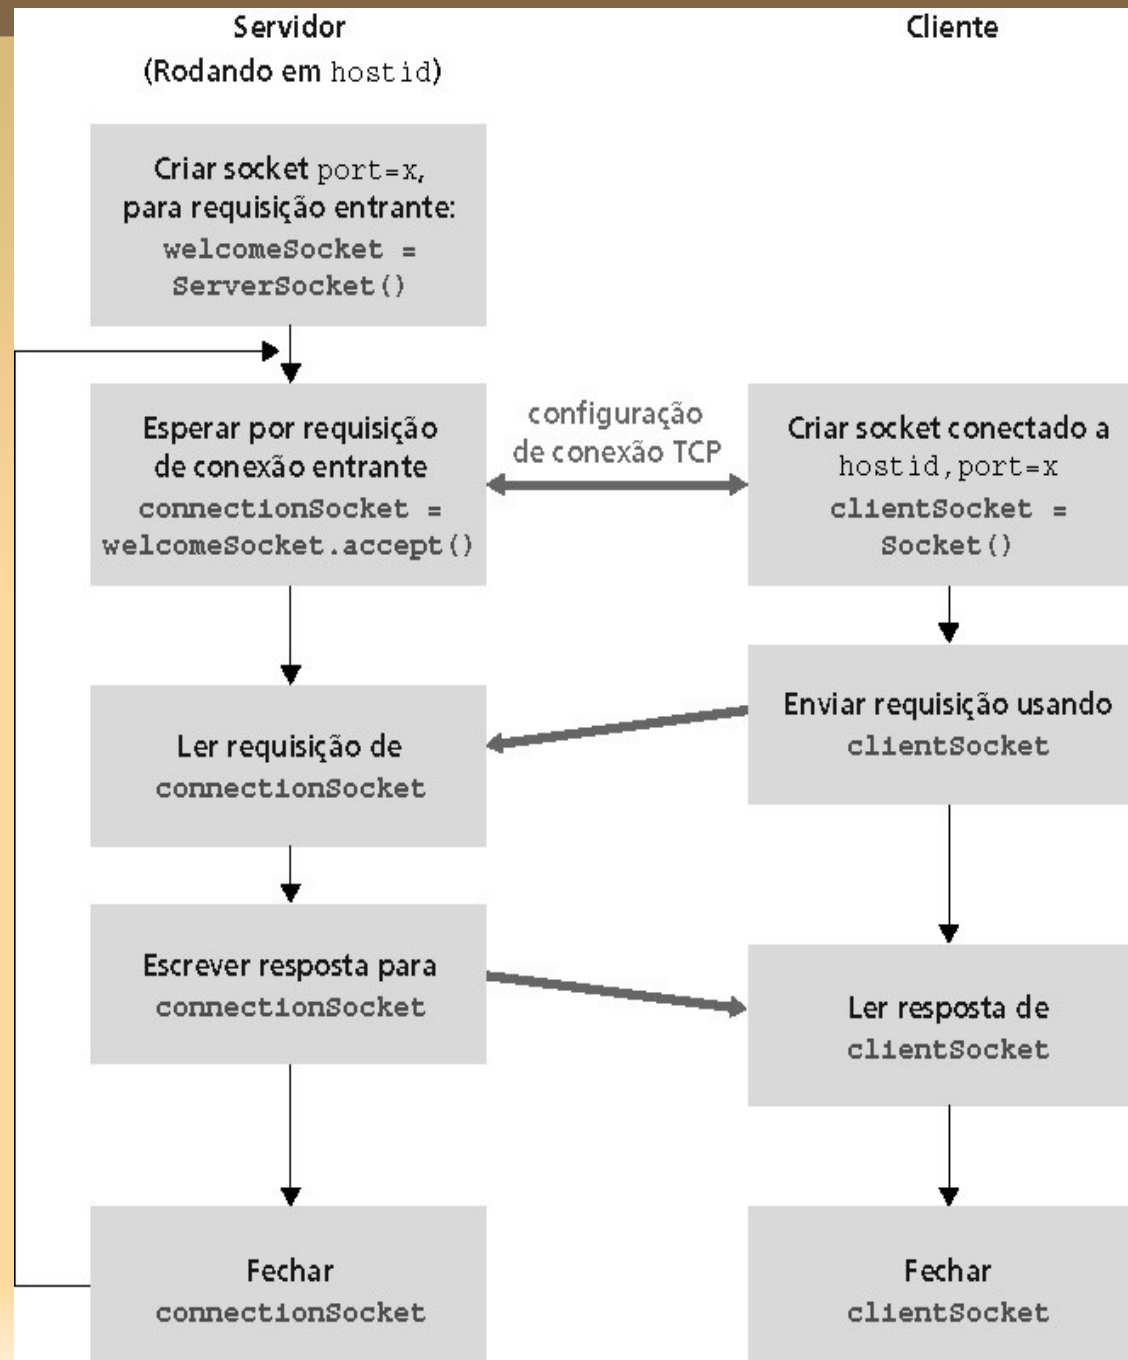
Servidor
(Rodando em hostid)

Cliente

Criar socket port=x, para requisição entrante:
welcomeSocket = ServerSocket()

Esperar por requisição de conexão entrante
connectionSocket = welcomeSocket.accept()

configuração de conexão TCP

Criar socket conectado a hostid, port=x
clientSocket = Socket()

Enviar requisição usando clientSocket

Ler requisição de connectionSocket

Escrever resposta para connectionSocket

Ler resposta de clientSocket

Fechar connectionSocket

Fechar clientSocket